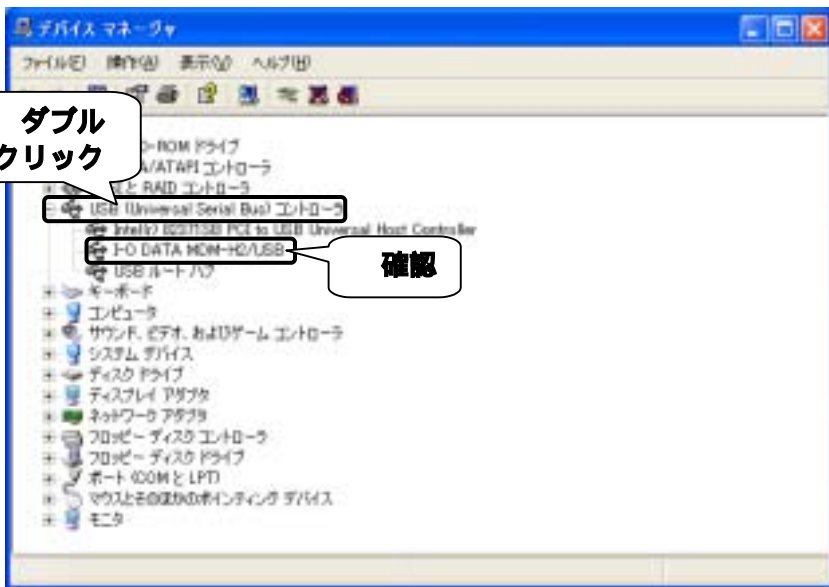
デバイス マネージャ

ファイル(F) 操作(A) 表示(V) ヘルプ(H)

ダブル クリック

D-ROM ドライブ
A/ATAPI コントローラ
と RAID コントローラ
USB (Universal Serial Bus) コントローラ
Intel(r) 82371SB PCI to USB Universal Host Controller
I-O DATA MDM-H2/USB
USB ルート ハブ
キーボード
コンピュータ
サウンド、ビデオ、およびゲーム コントローラ
システム デバイス
ディスク ドライブ
ディスプレイ アダプタ
ネットワーク アダプタ
フロッピー ディスク コントローラ
フロッピー ディスク ドライブ
ポート (COM と LPT)
マウスとそのほかのポインティング デバイス
モニタ

確認